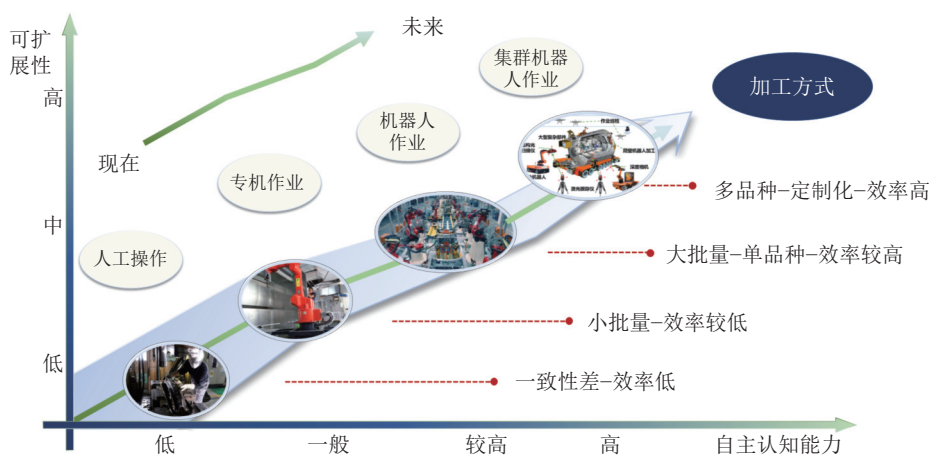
可扩展性

高

中

低

现在

未来

人工操作

专机作业

机器人作业

集群机器人作业

加工方式

多品种-定制化-效率高

大批量-单品种-效率较高

小批量-效率较低

一致性差-效率低

低

一般

较高

高

自主认知能力